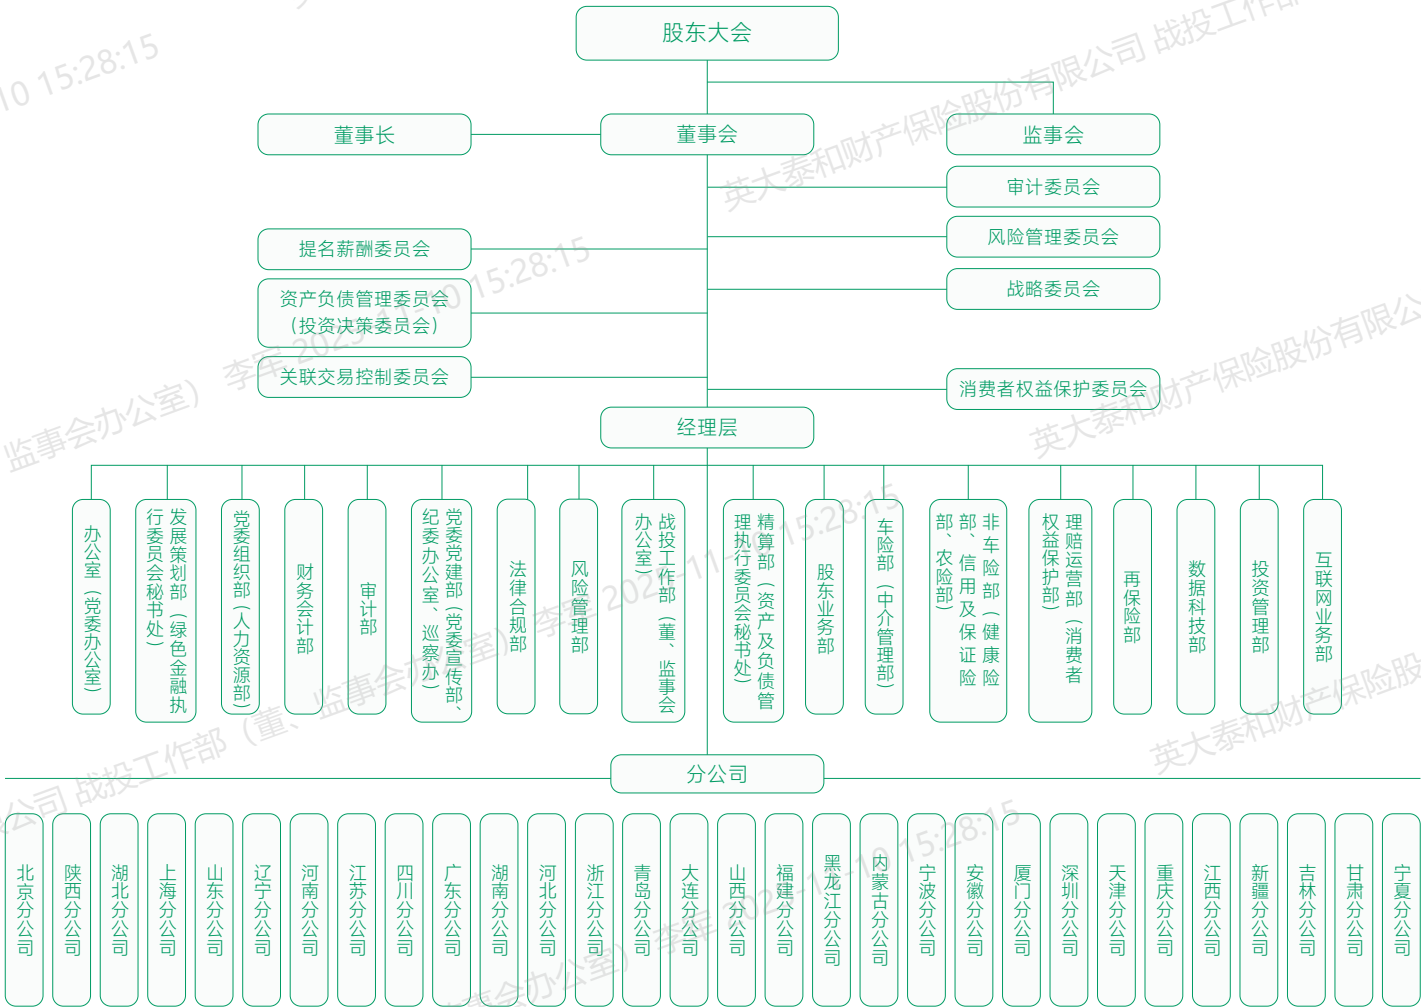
股东大会

董事长

董事会

监事会

审计委员会

提名薪酬委员会

风险管理委员会

资产负债管理委员会（投资决策委员会）

战略委员会

关联交易控制委员会

消费者权益保护委员会

经理层

办公室（党委办公室）

发展策划部（绿色金融执行委员会秘书处）

党委组织部（人力资源部）

财务会计部

审计部

党委党建部（党委宣传部、纪委办公室、巡察办）

法律合规部

风险管理部

战投工作部（董、监事会办公室）

精算部（资产及负债管理执行委员会秘书处）

股东业务部

车险部（中介管理部）

非车险部（健康险部、信用及保证险部、农险部）

理赔运营部（消费者权益保护部）

再保险部

数据科技部

投资管理部

互联网业务部

分公司

北京分公司

陕西分公司

湖北分公司

上海分公司

山东分公司

辽宁分公司

河南分公司

江苏分公司

四川分公司

广东分公司

湖南分公司

河北分公司

浙江分公司

青岛分公司

大连分公司

山西分公司

福建分公司

黑龙江分公司

内蒙古分公司

宁波分公司

安徽分公司

厦门分公司

深圳分公司

天津分公司

重庆分公司

江西分公司

新疆分公司

吉林分公司

甘肃分公司

宁夏分公司

英大泰和财产保险股份有限公司 战投工作部（董、监事会办公室） 李军 2023-11-10 15:28:15